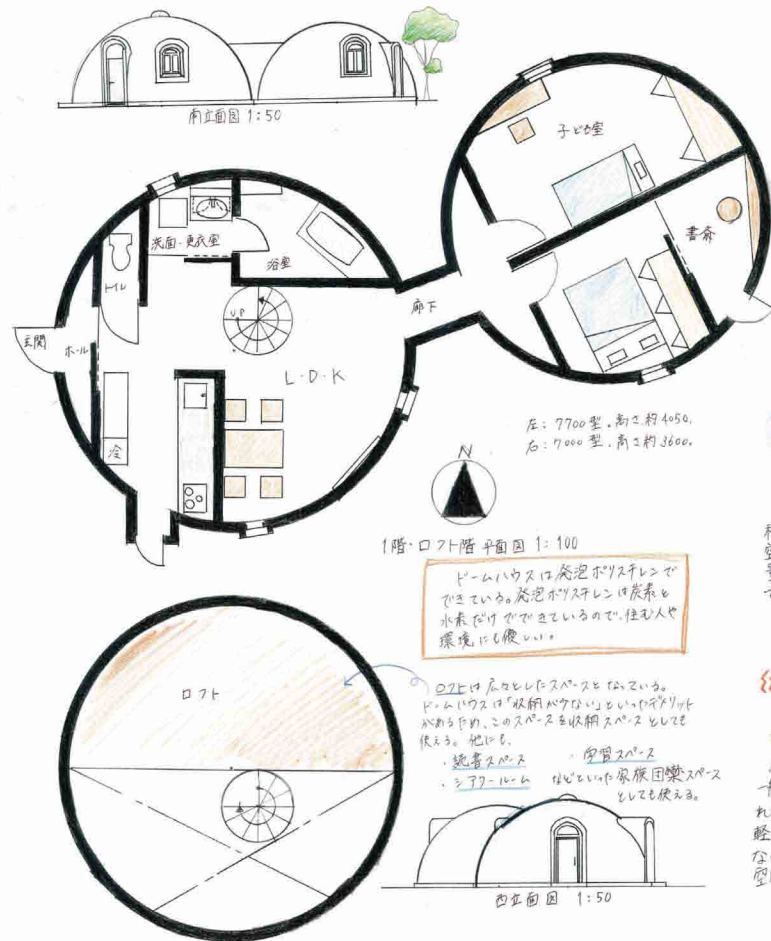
南立面図 1:50

子ども室

書斎

洗面・更衣室

浴室

トイレ

玄関

ホール

UP

廊下

L・D・K

冷

左：7700型・高さ約4050
右：7000型・高さ約3600

N

1階・ロフト階 平面図 1:100

ドームハウスは発泡ポリスチレンでできている。発泡ポリスチレンは炭素と水素だけでできているので、住む人や環境にも優しい。

ロフト

ロフトは広々としたスペースとなっている。ドームハウスは「収納が少ない」といったデメリットがあるため、このスペースを収納スペースとしても使える。他にも、
・読書スペース
・学習スペース
・シアタールーム
などといった家族団欒スペースとしても使える。

西立面図 1:50